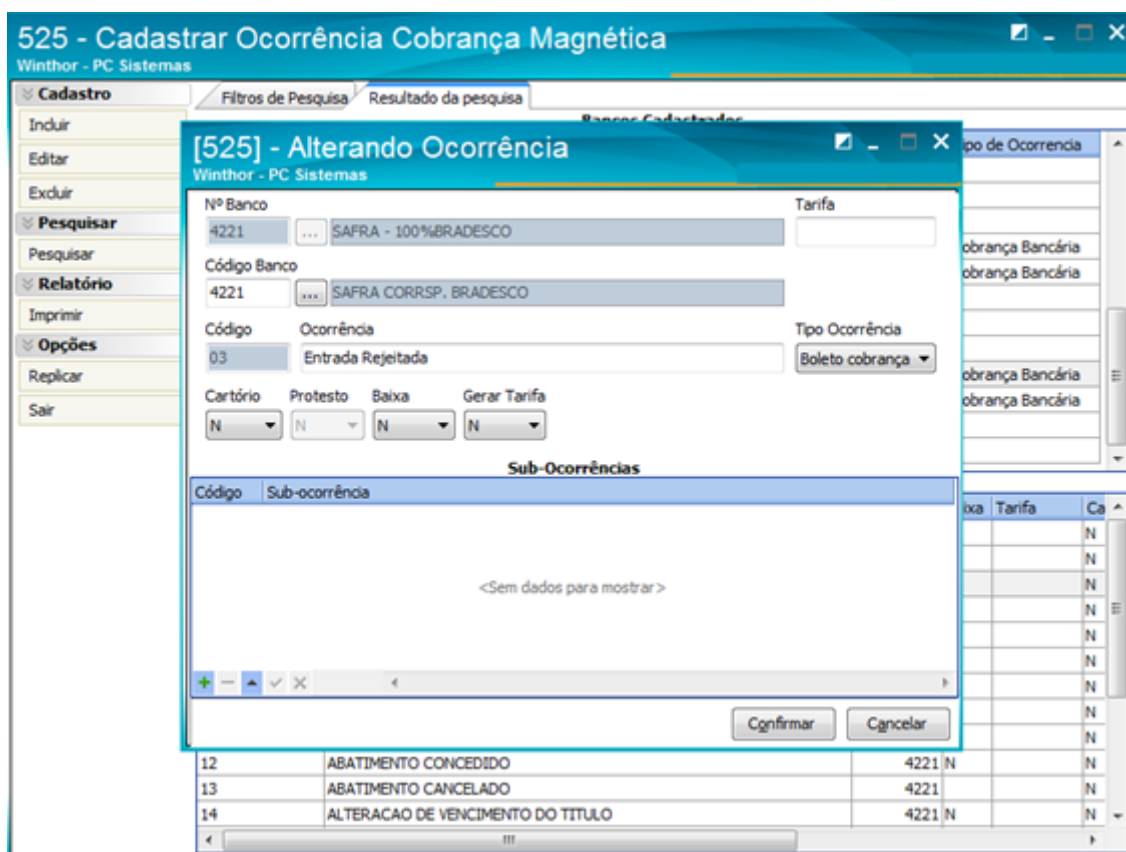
525 - Cadastrar Ocorrência Cobrança Magnética
Winthor - PC Sistemas

Cadastro
Incluir
Editar
Excluir
Pesquisar
Pesquisar
Relatório
Imprimir
Opções
Replicar
Sair

Filtros de Pesquisa
Resultado da pesquisa

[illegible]

ipo de Ocorrencia
obrança Bancária
obrança Bancária
obrança Bancária
obrança Bancária

[525] - Alterando Ocorrência
Winthor - PC Sistemas

Nº Banco
4221
SAFRA - 100%BRADESCO
Tarifa
Código Banco
4221
SAFRA CORRSP. BRADESCO
Código
03
Ocorrência
Entrada Rejeitada
Tipo Ocorrência
Boleto cobrança
Cartório
N
Protesto
N
Baixa
N
Gerar Tarifa
N

Sub-Ocorrências

| Código | Sub-ocorrência |
|---|---|
| | <Sem dados para mostrar> |

Confirmar
Cancelar

ixa | Tarifa | Ca

| | | | | | Ca |
|---|---|---|---|---|---|
| | | | | | N |
| | | | | | N |
| | | | | | N |
| | | | | | N |
| | | | | | N |
| | | | | | N |
| | | | | | N |
| | | | | | N |
| | | | | | N |
| 12 | ABATIMENTO CONCEDIDO | 4221 | N | | N |
| 13 | ABATIMENTO CANCELADO | 4221 | | | N |
| 14 | ALTERACAO DE VENCIMENTO DO TITULO | 4221 | N | | N |